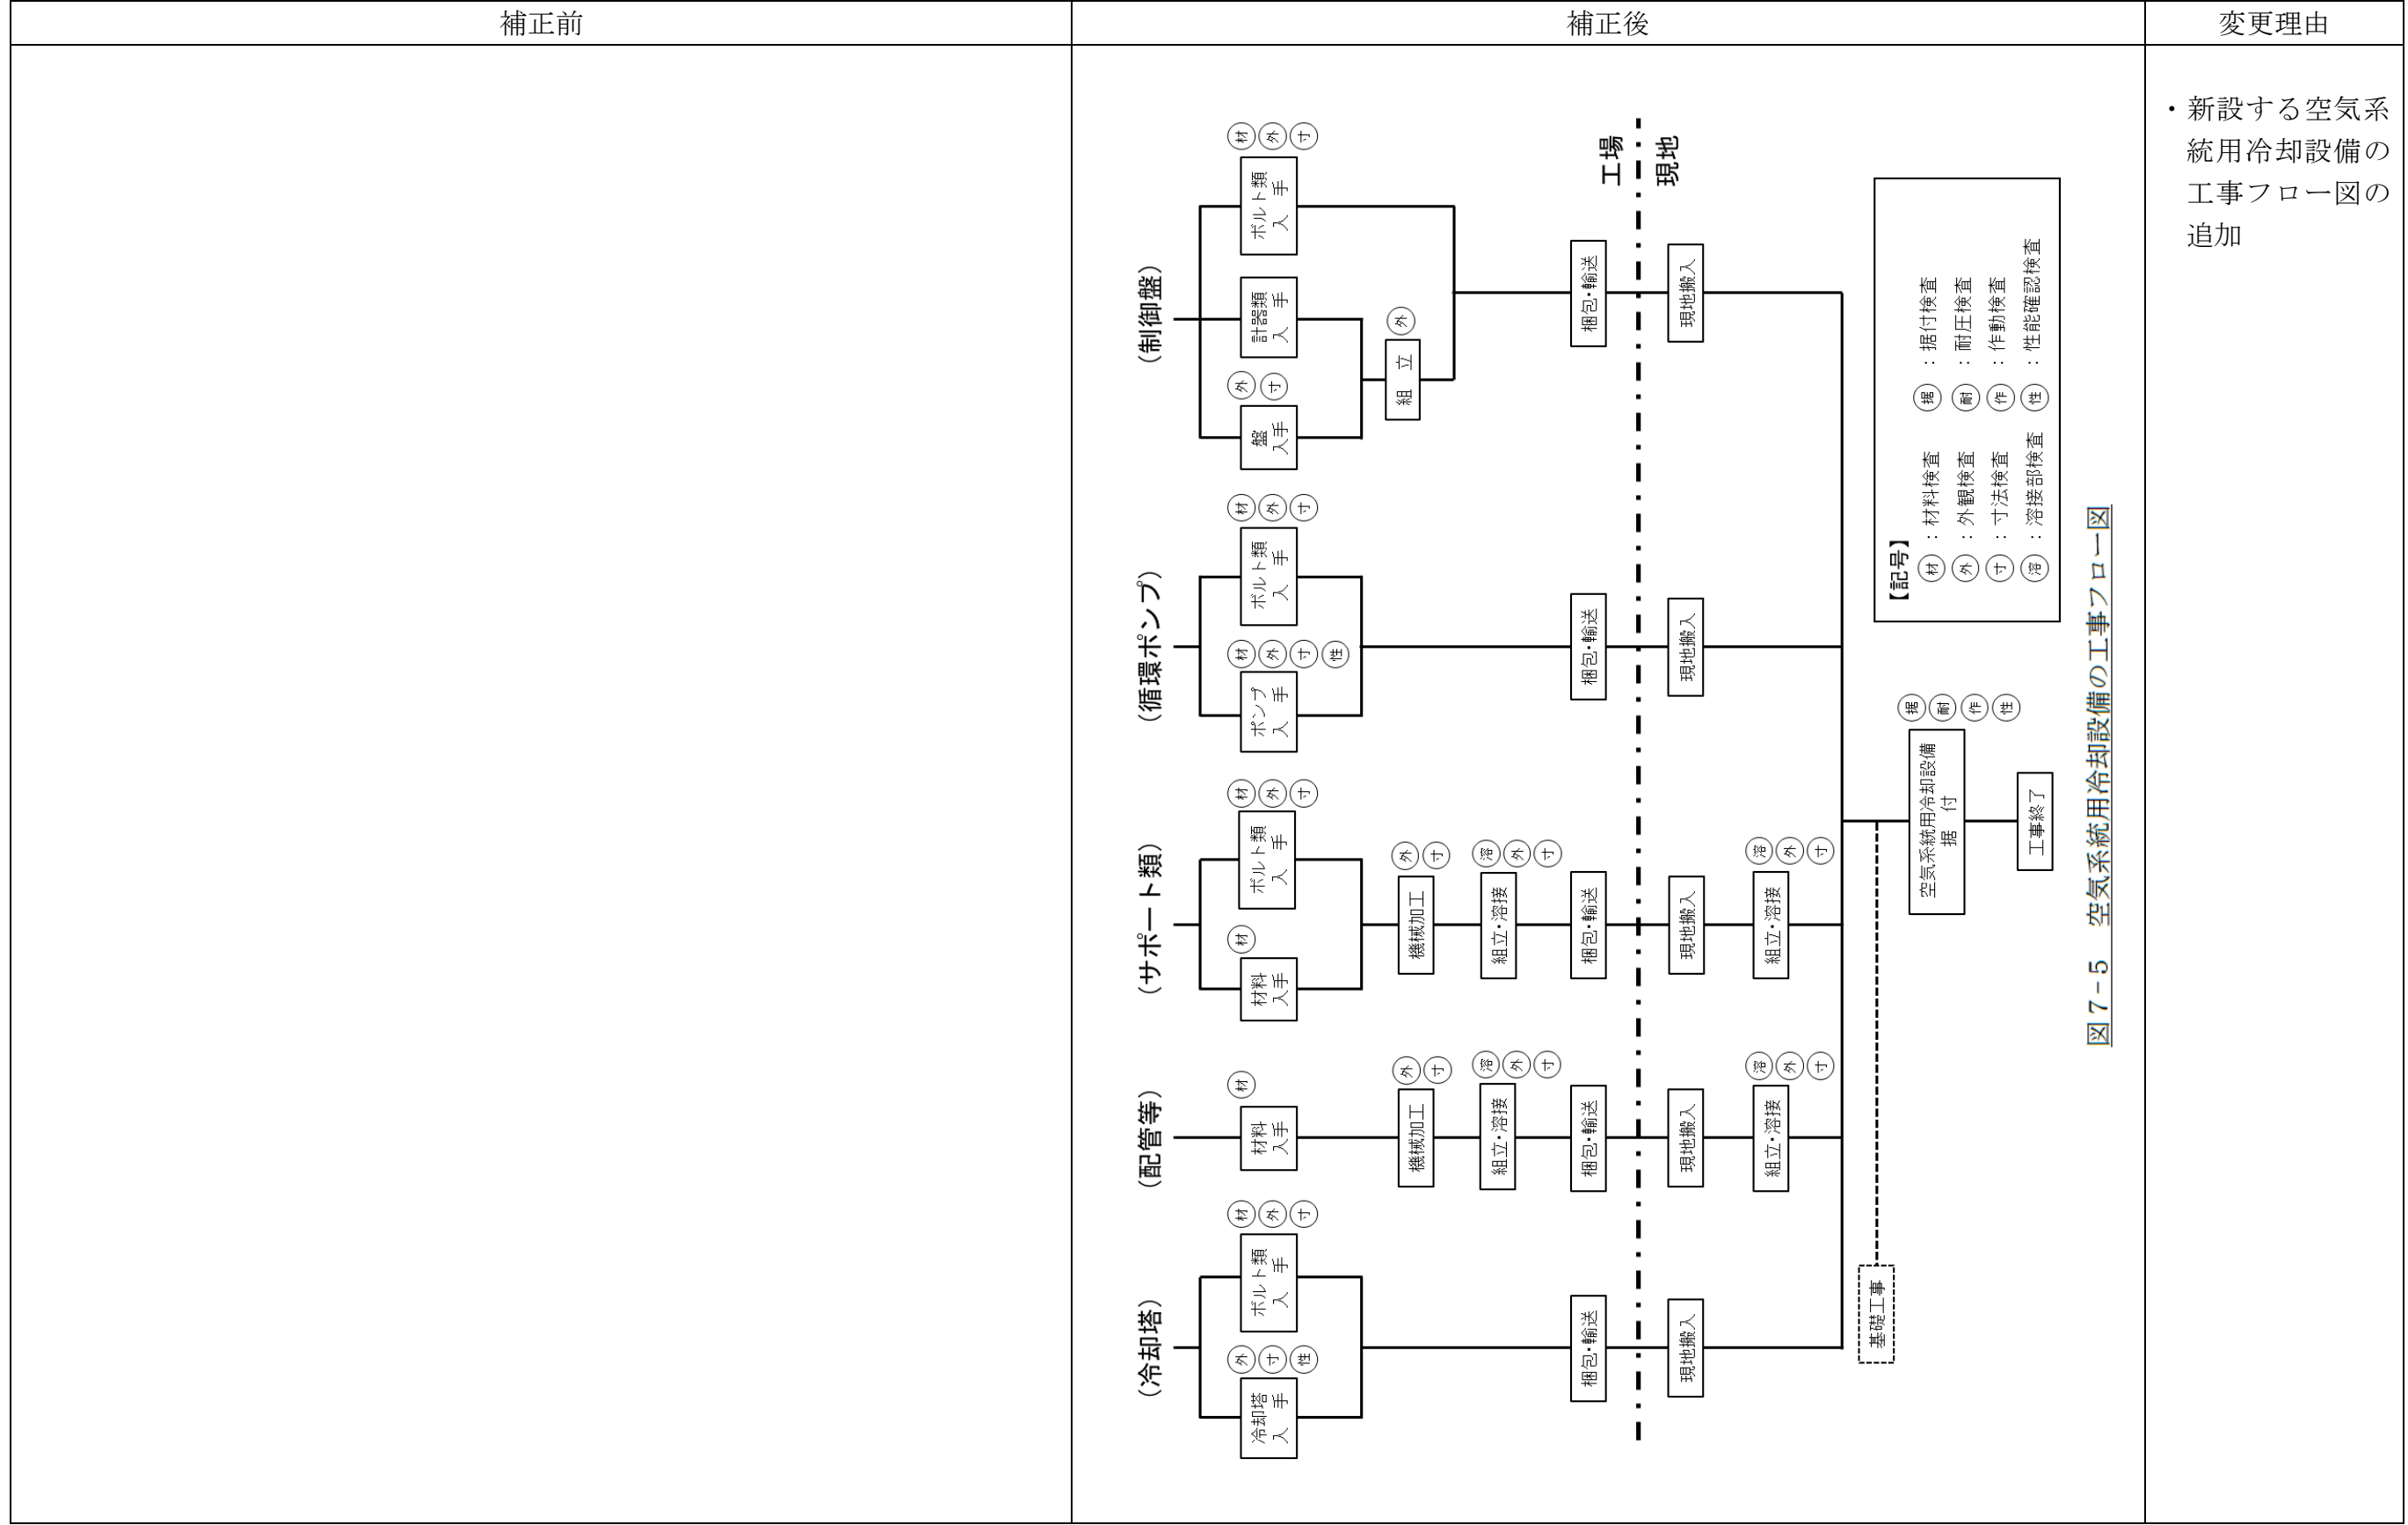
| 補正前 | 補正後 | 変更理由 |
|---|---|---|
| | | ・新設する空気系統用冷却設備の工事フロー図の追加 |

（制御盤）

材 外 寸
ボルト類入手

計器類入手

外 寸
盤入手

外
組立

梱包・輸送

工場
現地

現地搬入

（循環ポンプ）

材 外 寸
ボルト類入手

材 外 寸 性
ポンプ入手

梱包・輸送

現地搬入

（サポート類）

材 外 寸
ボルト類入手

材
材料入手

外 寸
機械加工

溶 外 寸
組立・溶接

梱包・輸送

現地搬入

溶 外 寸
組立・溶接

（配管等）

材
材料入手

外 寸
機械加工

溶 外 寸
組立・溶接

梱包・輸送

現地搬入

溶 外 寸
組立・溶接

（冷却塔）

材 外 寸
ボルト類入手

外 寸 性
冷却塔入手

梱包・輸送

現地搬入

基礎工事

据 耐 作 性
空気系統用冷却設備据付

工事終了

【記号】
材：材料検査　据：据付検査
外：外観検査　耐：耐圧検査
寸：寸法検査　作：作動検査
溶：溶接部検査　性：性能確認検査

図７－５　空気系統用冷却設備の工事フロー図